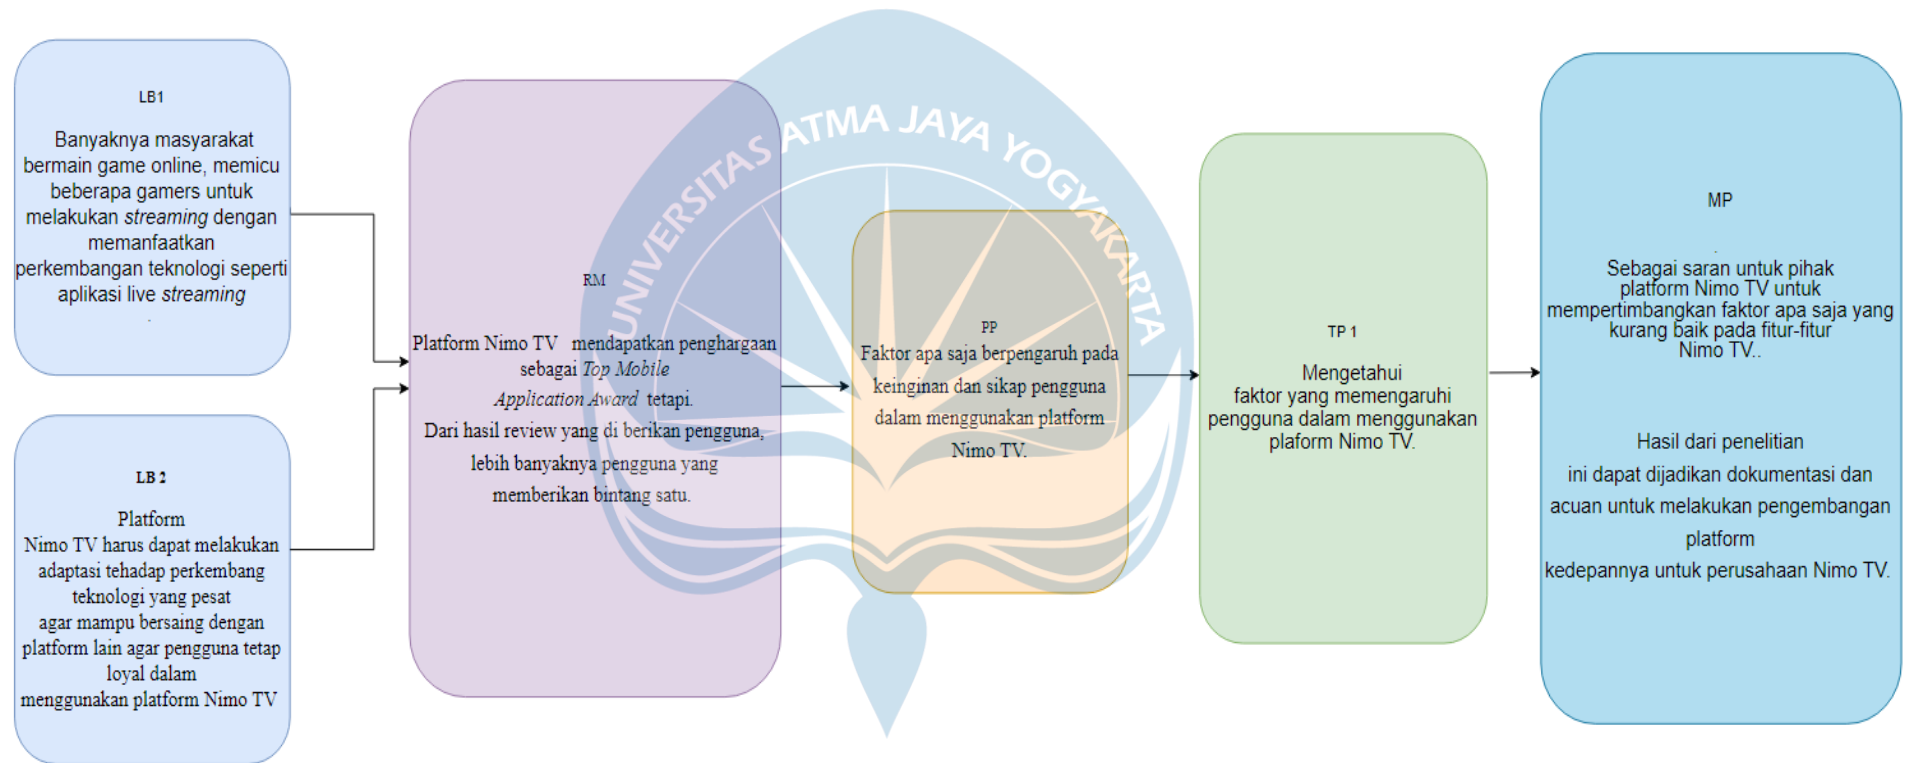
LB1

Banyaknya masyarakat bermain game online, memicu beberapa gamers untuk melakukan *streaming* dengan memanfaatkan perkembangan teknologi seperti aplikasi live *streaming*

LB 2

Platform Nimo TV harus dapat melakukan adaptasi tehadap perkembang teknologi yang pesat agar mampu bersaing dengan platform lain agar pengguna tetap loyal dalam menggunakan platform Nimo TV

UNIVERSITAS ATMA JAYA YOGYAKARTA

RM

Platform Nimo TV mendapatkan penghargaan sebagai *Top Mobile Application Award* tetapi. Dari hasil review yang di berikan pengguna, lebih banyaknya pengguna yang memberikan bintang satu.

PP

Faktor apa saja berpengaruh pada keinginan dan sikap pengguna dalam menggunakan platform Nimo TV.

TP 1

Mengetahui faktor yang memengaruhi pengguna dalam menggunakan plaform Nimo TV.

MP

Sebagai saran untuk pihak platform Nimo TV untuk mempertimbangkan faktor apa saja yang kurang baik pada fitur-fitur Nimo TV..

Hasil dari penelitian ini dapat dijadikan dokumentasi dan acuan untuk melakukan pengembangan platform kedepannya untuk perusahaan Nimo TV.